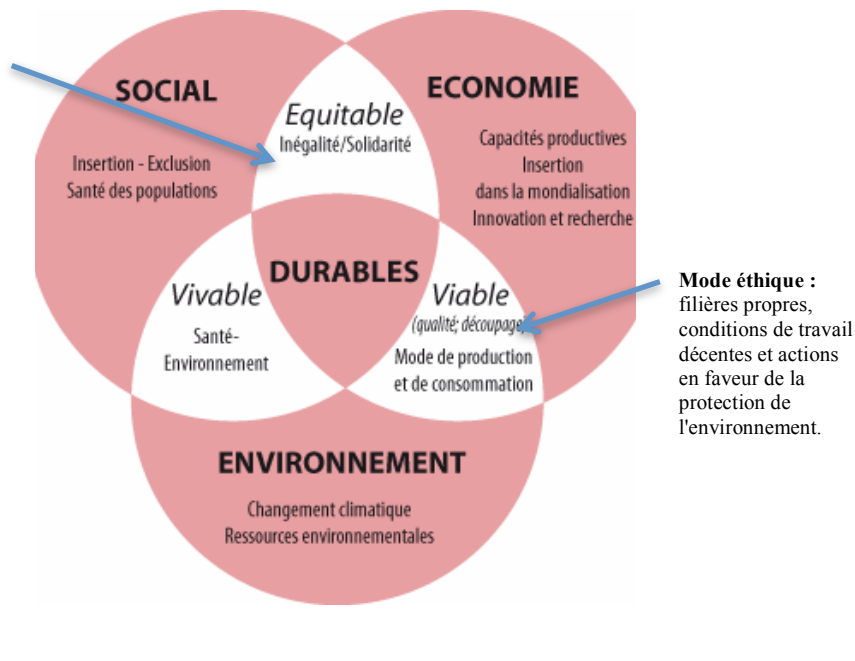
SOCIAL

Insertion - Exclusion
Santé des populations

Equitable
Inégalité/Solidarité

ECONOMIE

Capacités productives
Insertion
dans la mondialisation
Innovation et recherche

Vivable
Santé-Environnement

DURABLES

Viable
(qualité; découpage)
Mode de production et de consommation

Mode éthique : filières propres, conditions de travail décentes et actions en faveur de la protection de l'environnement.

ENVIRONNEMENT

Changement climatique
Ressources environnementales